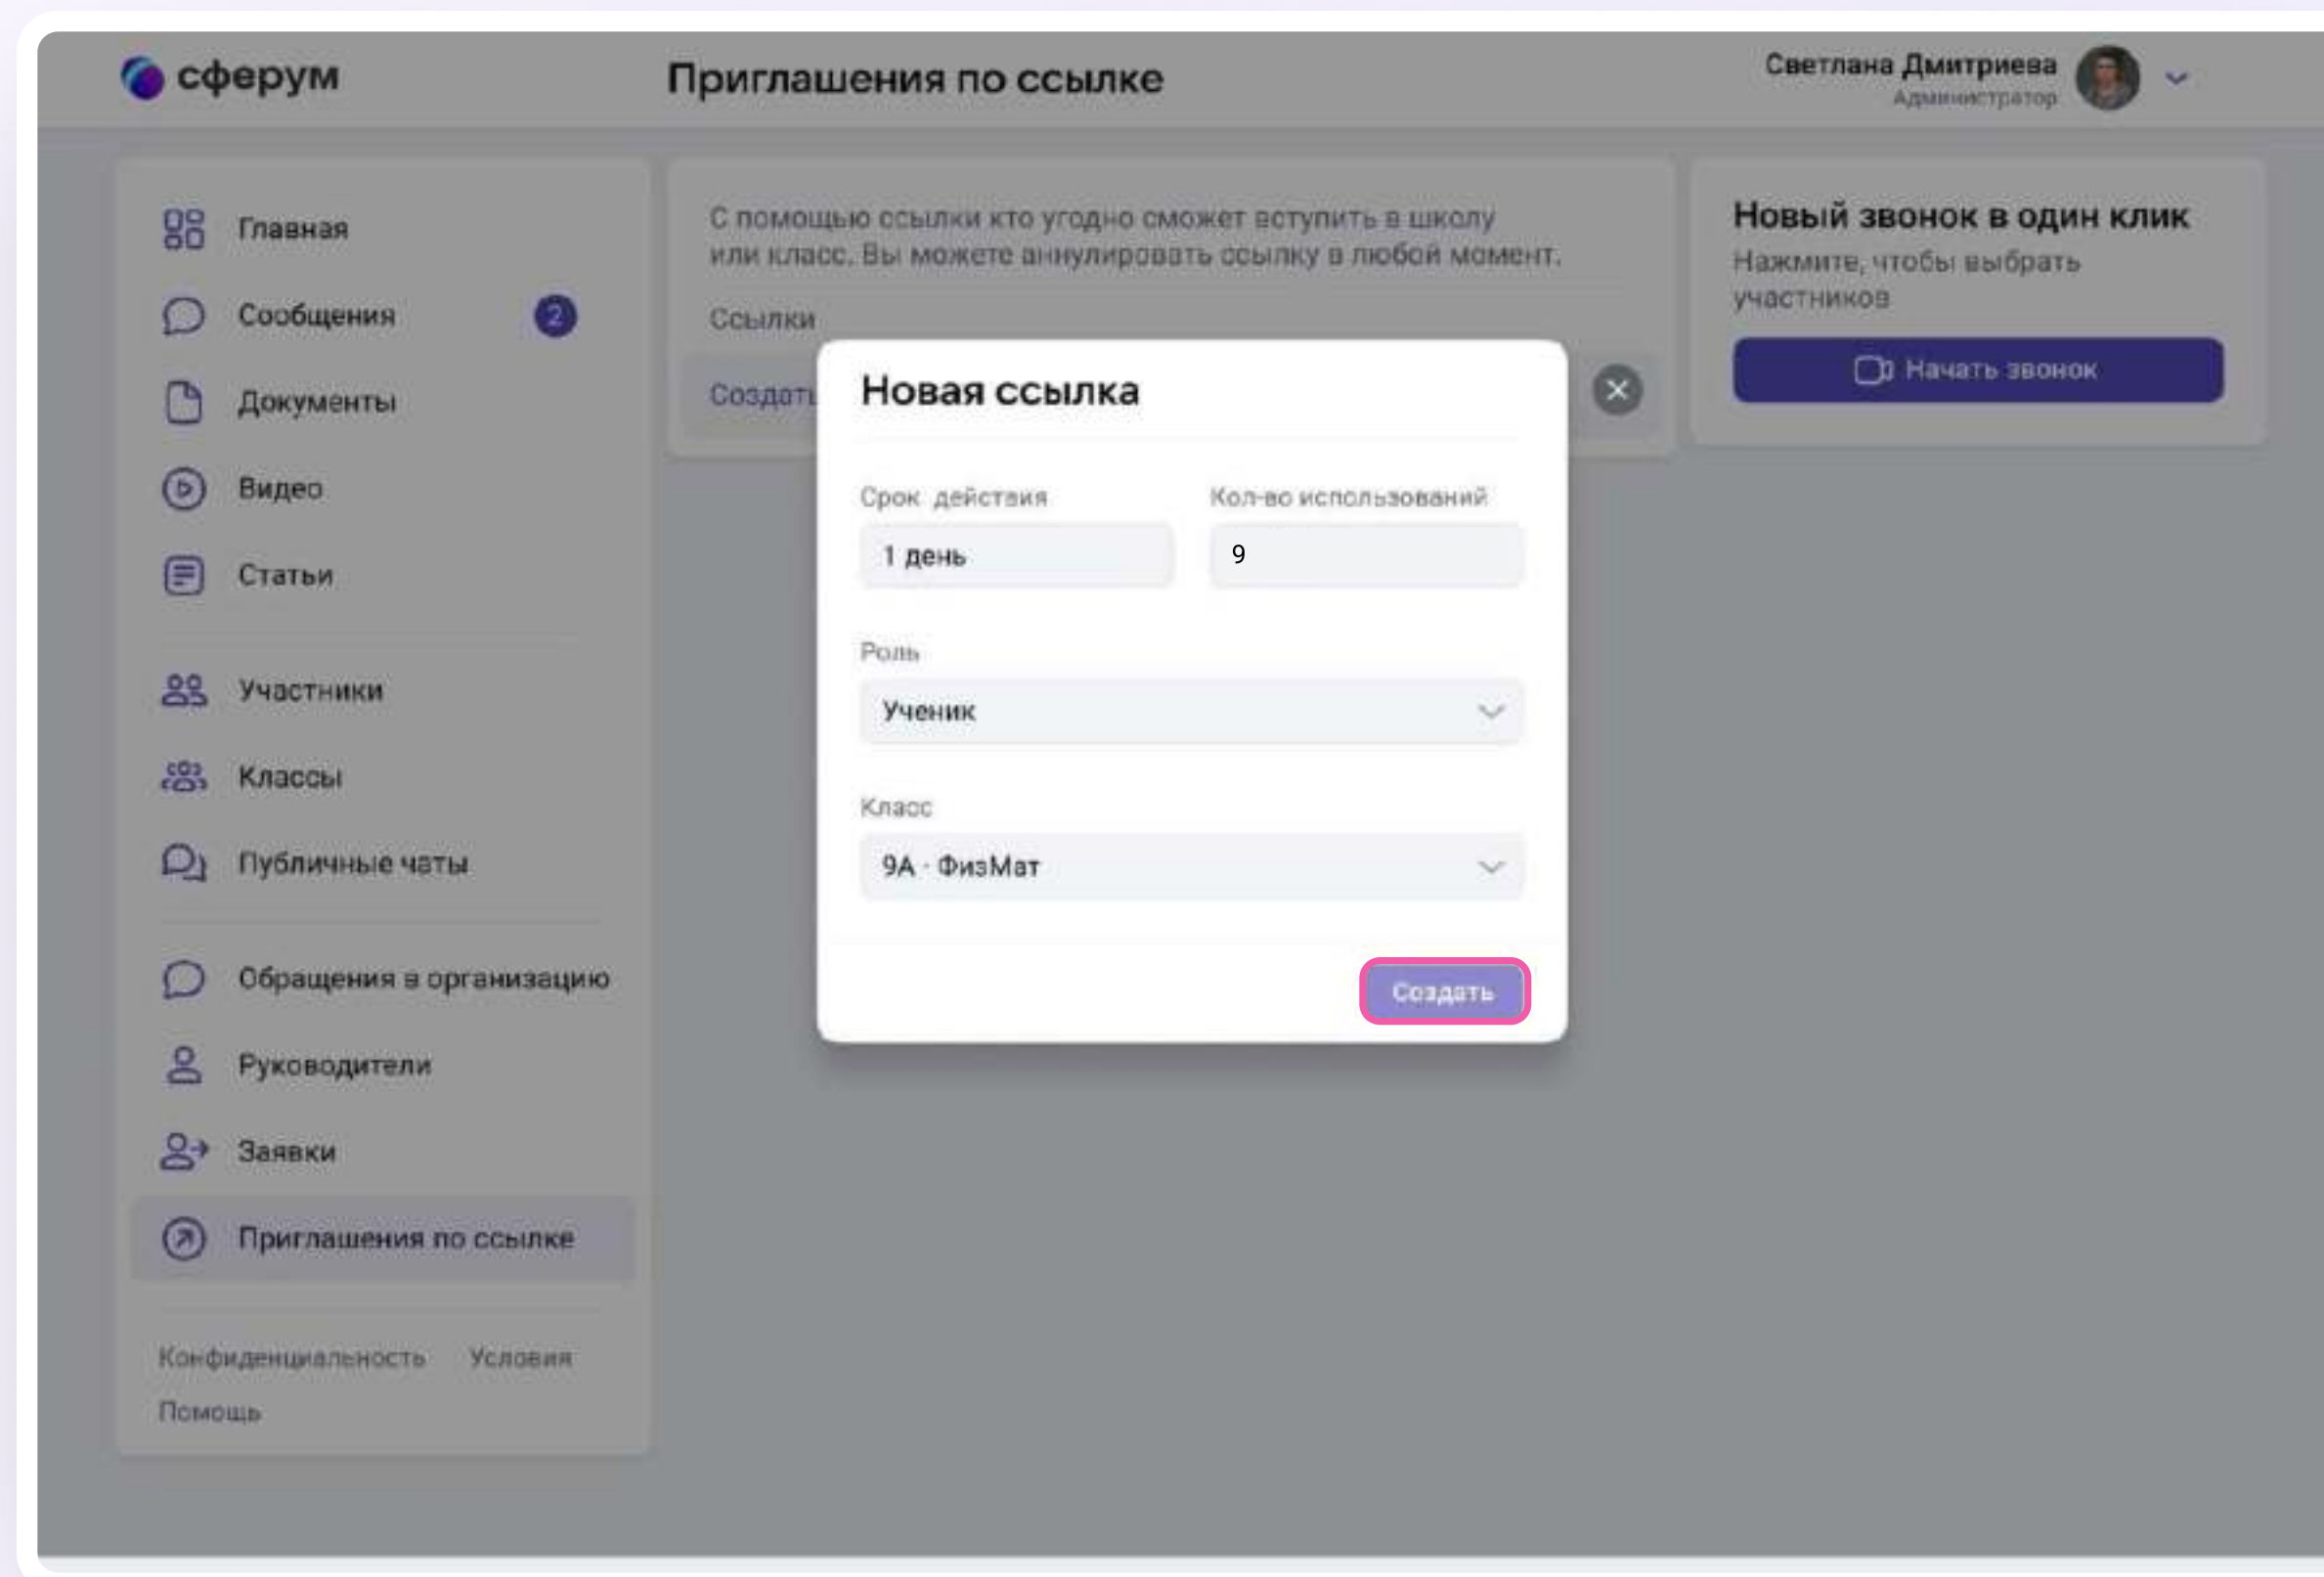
сферум

Приглашения по ссылке

Светлана Дмитриева
Администратор

Главная
Сообщения 2
Документы
Видео
Статьи
Участники
Классы
Публичные чаты
Обращения в организацию
Руководители
Заявки
Приглашения по ссылке

Конфиденциальность Условия
Помощь

С помощью ссылки кто угодно сможет вступить в школу или класс. Вы можете аннулировать ссылку в любой момент.

Ссылки

Создать

Новый звонок в один клик
Нажмите, чтобы выбрать участников

Начать звонок

Новая ссылка

Срок действия
1 день

Кол-во использований
9

Роль
Ученик

Класс
9А · ФизМат

Создать